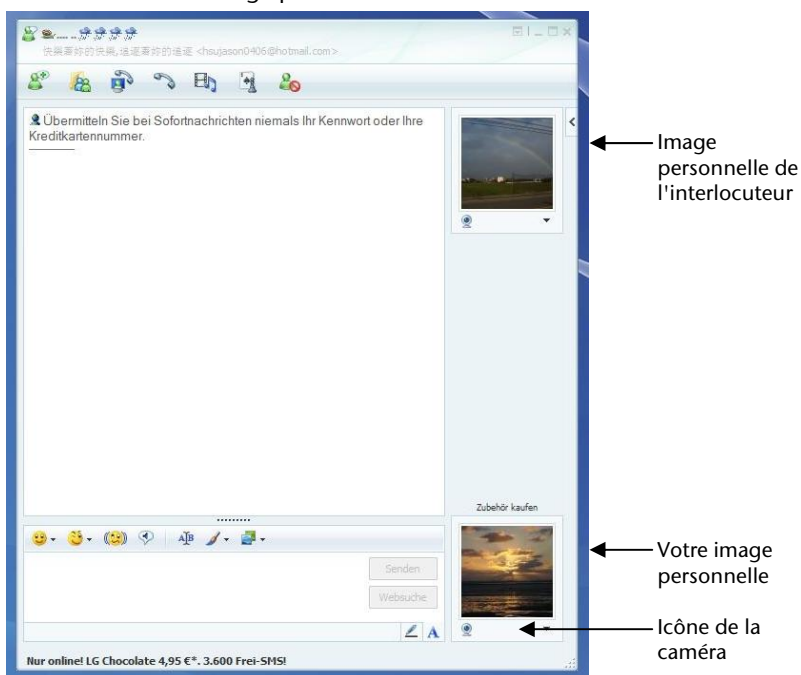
快樂害妳的快樂,追逐害妳的追逐 <hsujason0406@hotmail.com>

Übermitteln Sie bei Sofortnachrichten niemals Ihr Kennwort oder Ihre Kreditkartennummer.

Image personnelle de l'interlocuteur

Zubehör kaufen

Senden

Websuche

Votre image personnelle

Icône de la caméra

Nur online! LG Chocolate 4,95 €*. 3.600 Frei-SMS!